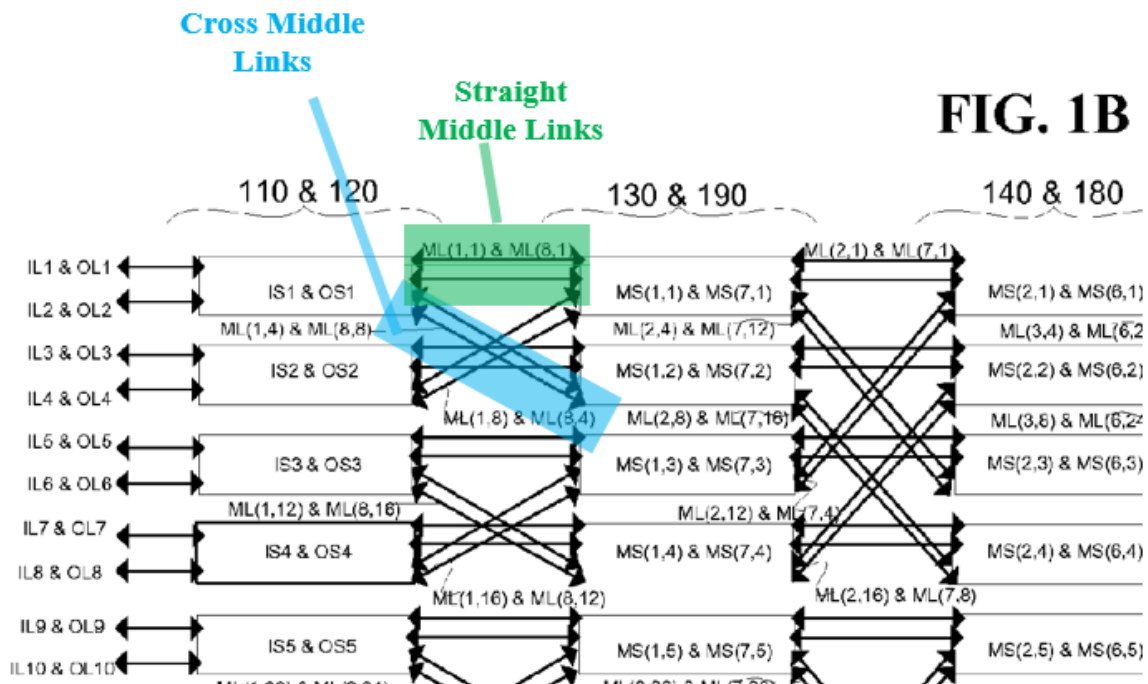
Cross Middle Links

Straight Middle Links

FIG. 1B

110 & 120

130 & 190

140 & 180

ML(1,1) & ML(8,1)

ML(2,1) & ML(7,1)

IL1 & OL1

IS1 & OS1

MS(1,1) & MS(7,1)

MS(2,1) & MS(6,1)

IL2 & OL2

ML(1,4) & ML(8,8)

ML(2,4) & ML(7,12)

ML(3,4) & ML(6,2

IL3 & OL3

IS2 & OS2

MS(1,2) & MS(7,2)

MS(2,2) & MS(6,2)

IL4 & OL4

ML(1,8) & ML(8,4)

ML(2,8) & ML(7,16)

ML(3,8) & ML(6,2

IL5 & OL5

IS3 & OS3

MS(1,3) & MS(7,3)

MS(2,3) & MS(6,3)

IL6 & OL6

ML(1,12) & ML(8,16)

ML(2,12) & ML(7,4)

IL7 & OL7

IS4 & OS4

MS(1,4) & MS(7,4)

MS(2,4) & MS(6,4)

IL8 & OL8

ML(1,16) & ML(8,12)

ML(2,16) & ML(7,8)

IL9 & OL9

IS5 & OS5

MS(1,5) & MS(7,5)

MS(2,5) & MS(6,5)

IL10 & OL10

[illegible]